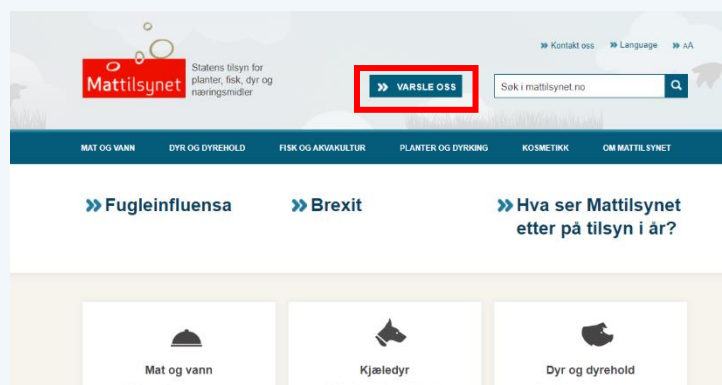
Mattilsynet

Statens tilsyn for planter, fisk, dyr og næringsmidler

» VARSLE OSS

» Kontakt oss » Language » AA

Søk i mattilsynet.no

MAT OG VANN DYR OG DYREHOLD FISK OG AKVAKULTUR PLANTER OG DYRKING KOSMETIKK OM MATTILSYNET

» Fugleinfluensa

» Brexit

» Hva ser Mattilsynet etter på tilsyn i år?

Mat og vann

Kjæledyr

Dyr og dyrehold